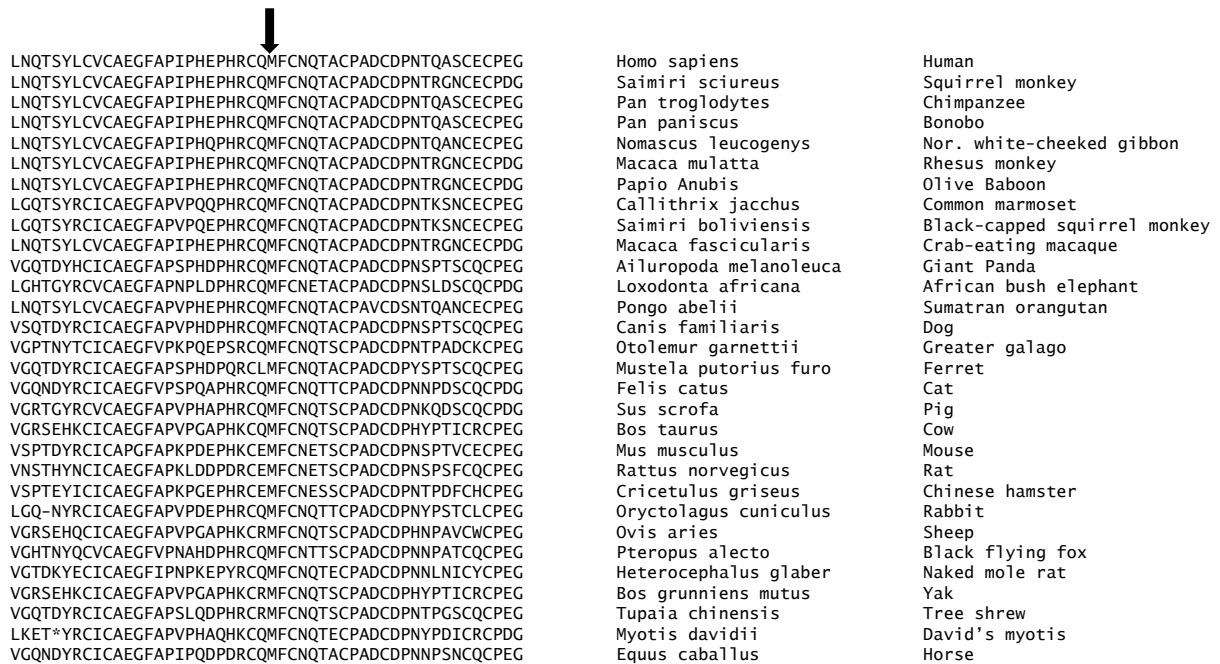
LNQTSYLCVCAEGFAPIPHEPHRCQMFCNQTACPADCDPNTQASCECPEG Homo sapiens Human
LNQTSYLCVCAEGFAPIPHEPHRCQMFCNQTACPADCDPNTRGNCECPDG Saimiri sciureus Squirrel monkey
LNQTSYLCVCAEGFAPIPHEPHRCQMFCNQTACPADCDPNTQASCECPEG Pan troglodytes Chimpanzee
LNQTSYLCVCAEGFAPIPHEPHRCQMFCNQTACPADCDPNTQASCECPEG Pan paniscus Bonobo
LNQTSYLCVCAEGFAPIPHQPHRCQMFCNQTACPADCDPNTQANCECPEG Nomascus leucogenys Nor. white-cheeked gibbon
LNQTSYLCVCAEGFAPIPHEPHRCQMFCNQTACPADCDPNTRGNCECPDG Macaca mulatta Rhesus monkey
LNQTSYLCVCAEGFAPIPHEPHRCQMFCNQTACPADCDPNTRGNCECPDG Papio Anubis Olive Baboon
LGQTSYRCICAEGFAPVPQQPHRCQMFCNQTACPADCDPNTKSNCECPEG Callithrix jacchus Common marmoset
LGQTSYRCICAEGFAPVPQEPHRCQMFCNQTACPADCDPNTKSNCECPEG Saimiri boliviensis Black-capped squirrel monkey
LNQTSYLCVCAEGFAPIPHEPHRCQMFCNQTACPADCDPNTRGNCECPDG Macaca fascicularis Crab-eating macaque
VGQTDYHCICAEGFAPSPHDPHRCQMFCNQTACPADCDPNSPTSCQCPEG Ailuropoda melanoleuca Giant Panda
LGHTGYRCVCAEGFAPNPLDPHRCQMFCNETACPADCDPNSLDSCQCPDG Loxodonta africana African bush elephant
LNQTSYLCVCAEGFAPVPHEPHRCQMFCNQTACPAVCDSNTQANCECPEG Pongo abelii Sumatran orangutan
VSQTDYRCICAEGFAPVPHDPHRCQMFCNQTACPADCDPNSPTSCQCPEG Canis familiaris Dog
VGPTNYTCICAEGFVPKPQEPSRCQMFCNQTSCPADCDPNTPADCKCPEG Otolemur garnettii Greater galago
VGQTDYRCICAEGFAPSPHDPQRCLMFCNQTACPADCDPYSPTSCQCPEG Mustela putorius furo Ferret
VGQNDYRCICAEGFVPSPQAPHRCQMFCNQTTCPADCDPNNPDSCQCPDG Felis catus Cat
VGRTGYRCVCAEGFAPVPHAPHRCQMFCNQTSCPADCDPNKQDSCQCPDG Sus scrofa Pig
VGRSEHKCICAEGFAPVPGAPHKCQMFCNQTSCPADCDPHYPTICRCPEG Bos taurus Cow
VSPTDYRCICAPGFAPKPDEPHKCEMFCNETSCPADCDPNSPTVCECPEG Mus musculus Mouse
VNSTHYNCICAEGFAPKLDDPDRCEMFCNETSCPADCDPNSPSFCQCPEG Rattus norvegicus Rat
VSPTEYICICAEGFAPKPGEPHRCEMFCNESSCPADCDPNTPDFCHCPEG Cricetulus griseus Chinese hamster
LGQ-NYRCICAEGFAPVPDEPHRCQMFCNQTTCPADCDPNYPSTCLCPEG Oryctolagus cuniculus Rabbit
VGRSEHQCICAEGFAPVPGAPHKCRMFCNQTSCPADCDPHNPAVCWCPEG Ovis aries Sheep
VGHTNYQCVCAEGFVPNAHDPHRCQMFCNTTSCPADCDPNNPATCQCPEG Pteropus alecto Black flying fox
VGTDKYECICAEGFIPNPKEPYRCQMFCNQTECPADCDPNNLNICYCPEG Heterocephalus glaber Naked mole rat
VGRSEHKCICAEGFAPVPGAPHKCRMFCNQTSCPADCDPHYPTICRCPEG Bos grunniens mutus Yak
VGQTDYRCICAEGFAPSLQDPHRCRMFCNQTSCPADCDPNTPGSCQCPEG Tupaia chinensis Tree shrew
LKET*YRCICAEGFAPVPHAQHKCQMFCNQTECPADCDPNYPDICRCPDG Myotis davidii David’s myotis
VGQNDYRCICAEGFAPIPQDPDRCQMFCNQTACPADCDPNNPSNCQCPEG Equus caballus Horse